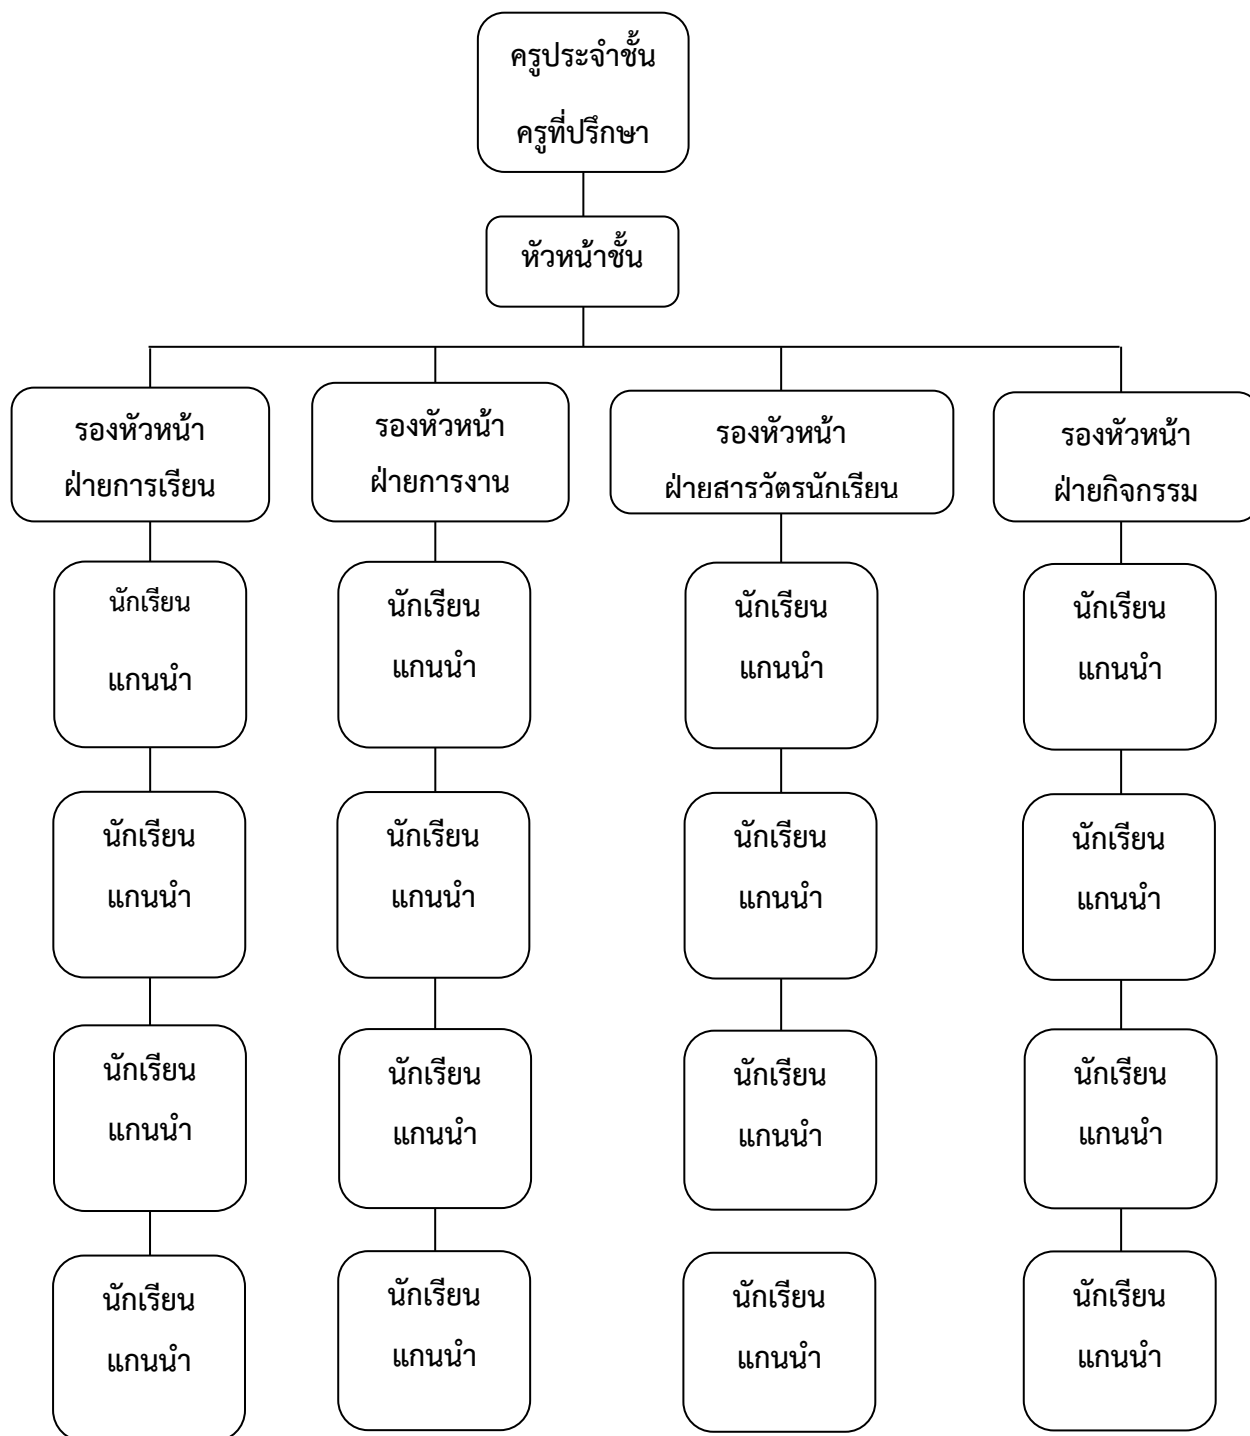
ครูประจำชั้น
ครูที่ปรึกษา

หัวหน้าชั้น

รองหัวหน้า
ฝ่ายการเรียน

นักเรียน
แกนนำ

นักเรียน
แกนนำ

นักเรียน
แกนนำ

นักเรียน
แกนนำ

รองหัวหน้า
ฝ่ายการงาน

นักเรียน
แกนนำ

นักเรียน
แกนนำ

นักเรียน
แกนนำ

นักเรียน
แกนนำ

รองหัวหน้า
ฝ่ายสารวัตรนักเรียน

นักเรียน
แกนนำ

นักเรียน
แกนนำ

นักเรียน
แกนนำ

นักเรียน
แกนนำ

รองหัวหน้า
ฝ่ายกิจกรรม

นักเรียน
แกนนำ

นักเรียน
แกนนำ

นักเรียน
แกนนำ

นักเรียน
แกนนำ